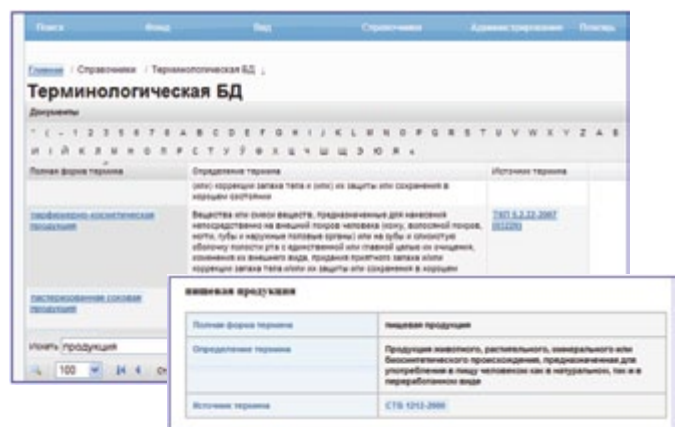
Поиск Фонд Вид Справочники Администрирование Помощь

Главная / Справочники / Терминологическая БД

Терминологическая БД

Документы

* ( - 1 2 3 5 6 7 8 A B C D E F G H I J K L M N O P Q R S T U V W X Y Z А Б
И Й К Л М Н О П Р С Т У Ф Х Ц Ч Ш Щ Э Ю Я

| Полная форма термина | Определение термина | Источник термина |
|---|---|---|
| | (или) коррекции запаха тела и (или) их защиты или сохранения в хорошем состоянии | |
| парфюмерно-косметическая продукция | Вещества или смеси веществ, предназначенные для нанесения непосредственно на внешний покров человека (кожу, волосяной покров, ногти, губы и наружные половые органы) или на зубы и слизистую оболочку полости рта с единственной или главной целью их очищения, изменения их внешнего вида, придания приятного запаха и/или коррекции запаха тела и/или их защиты или сохранения в хорошем | ТКП 5.2.22-2007 (02220) |
| пастеризованная соковая продукция | | |

Искать продукция

100

пищевая продукция

| Полная форма термина | пищевая продукция |
|---|---|
| Определение термина | Продукция животного, растительного, минерального или биосинтетического происхождения, предназначенная для употребления в пищу человеком как в натуральном, так и в переработанном виде |
| Источник термина | СТБ 1212-2000 |